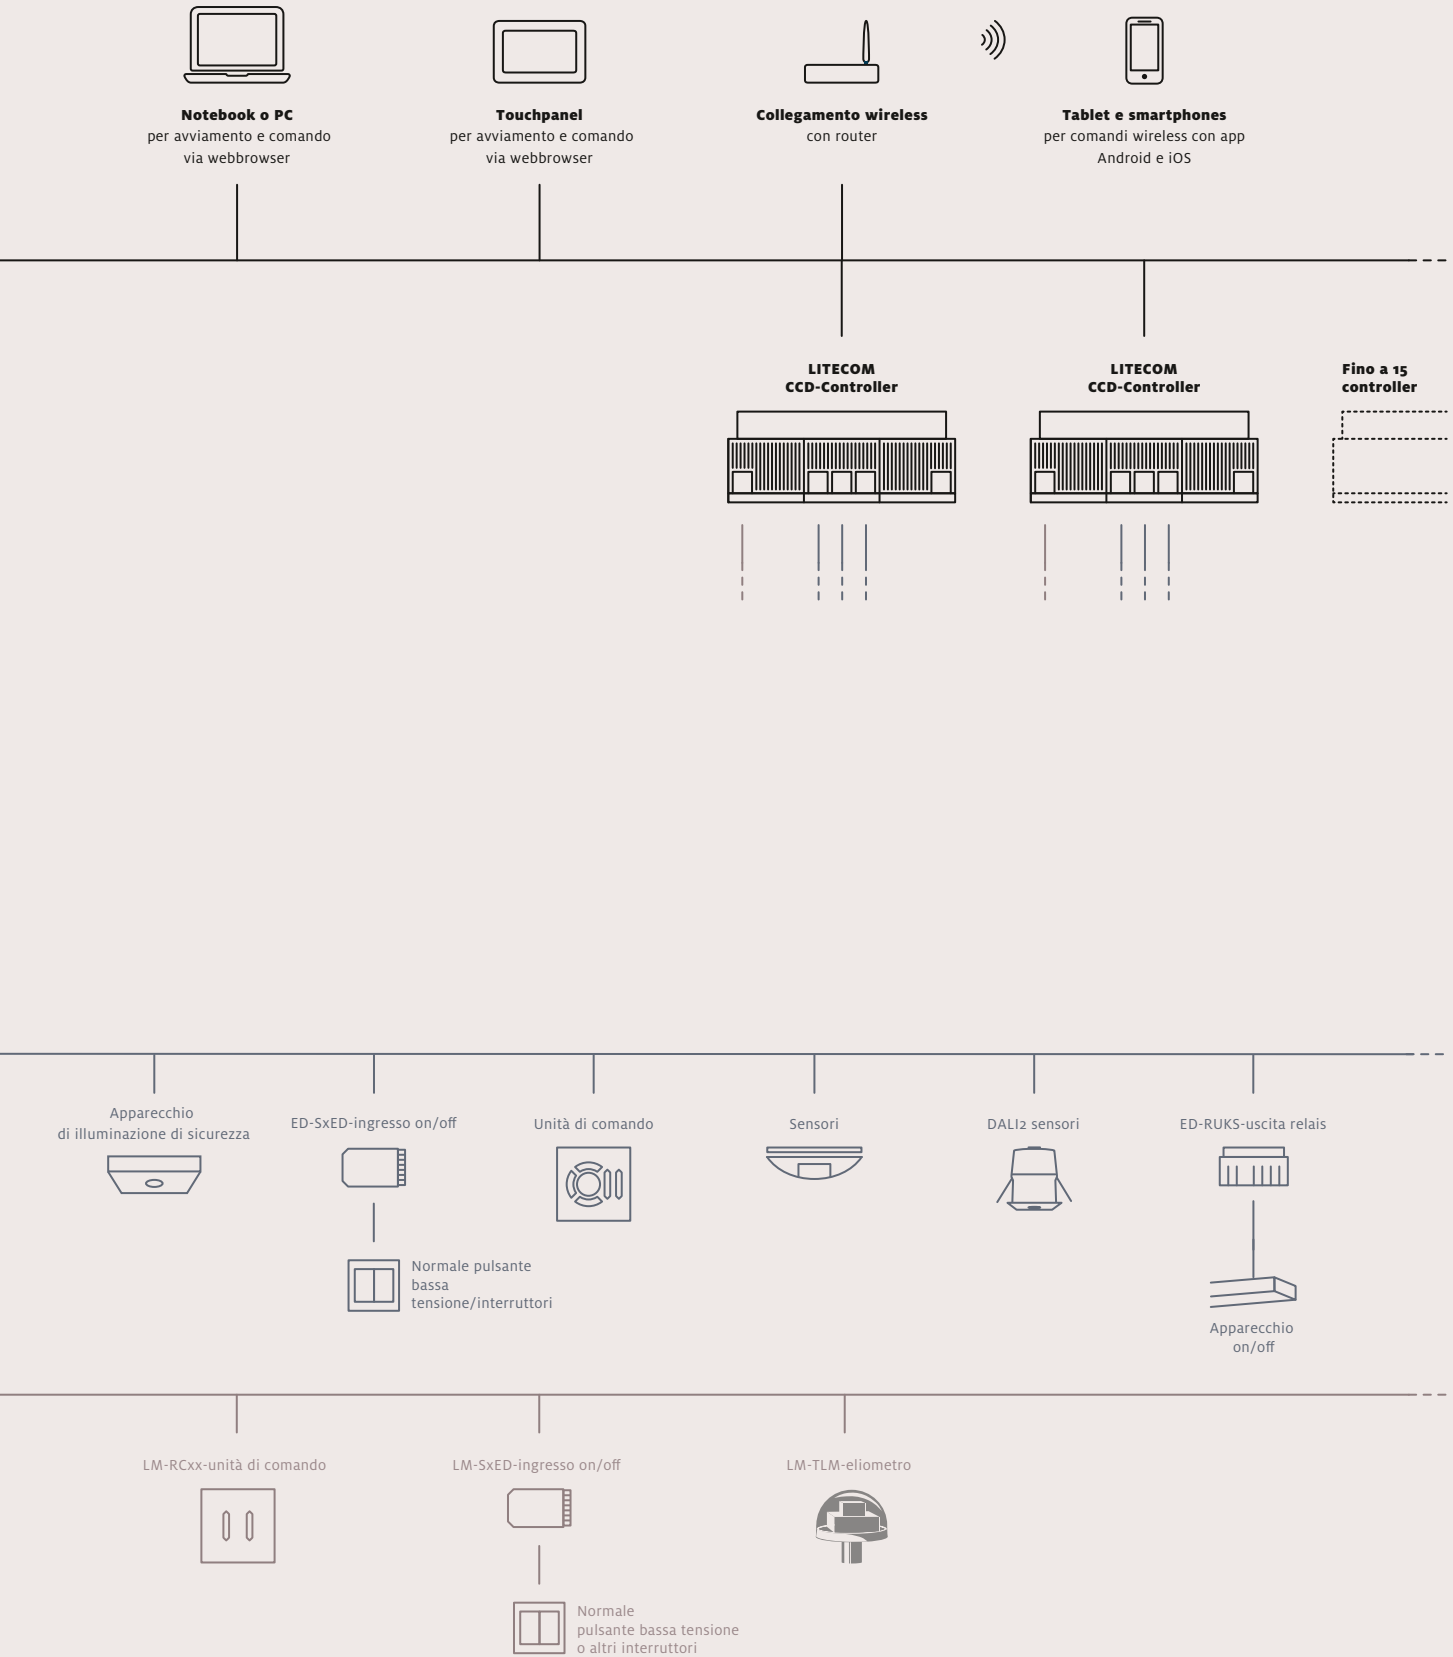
**Notebook o PC**
per avviamento e comando via webbrowser

**Touchpanel**
per avviamento e comando via webbrowser

**Collegamento wireless**
con router

**Tablet e smartphones**
per comandi wireless con app Android e iOS

**LITECOM CCD-Controller**

**LITECOM CCD-Controller**

**Fino a 15 controller**

Apparecchio di illuminazione di sicurezza

ED-SxED-ingresso on/off

Normale pulsante bassa tensione/interruttori

Unità di comando

Sensori

DALI2 sensori

ED-RUKS-uscita relais

Apparecchio on/off

LM-RCxx-unità di comando

LM-SxED-ingresso on/off

Normale pulsante bassa tensione o altri interruttori

LM-TLM-eliometro